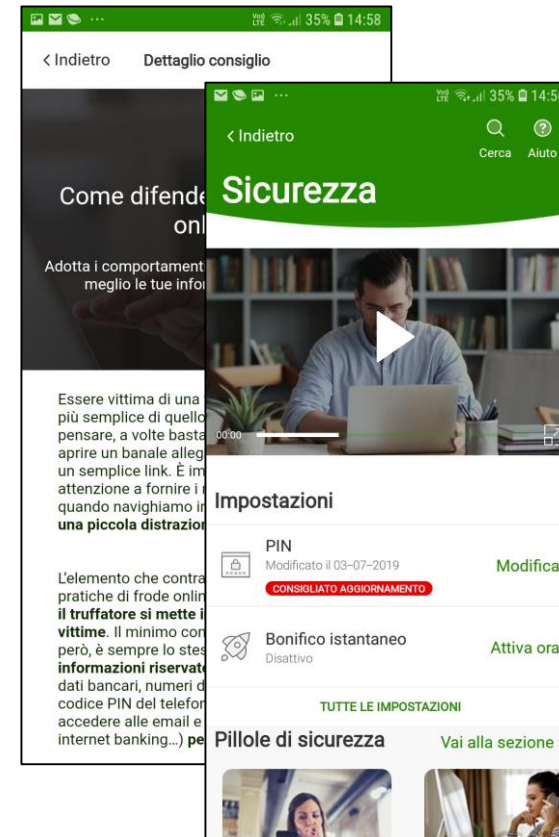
35% 14:58

< Indietro Dettaglio consiglio

Come difende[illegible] onl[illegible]

Adotta i comportament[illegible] meglio le tue infor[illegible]

Essere vittima di una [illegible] più semplice di quello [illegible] pensare, a volte basta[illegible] aprire un banale alleg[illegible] un semplice link. È im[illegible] attenzione a fornire i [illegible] quando navighiamo in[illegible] una piccola distrazion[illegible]

L'elemento che contra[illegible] pratiche di frode onlin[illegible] il truffatore si mette i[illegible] vittime. Il minimo con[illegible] però, è sempre lo stes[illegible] informazioni riservate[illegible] dati bancari, numeri d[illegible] codice PIN del telefon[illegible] accedere alle email e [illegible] internet banking...) pe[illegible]

35% 14:5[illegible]

< Indietro

Cerca Aiuto

Sicurezza

00:00

Impostazioni

PIN
Modificato il 03-07-2019
CONSIGLIATO AGGIORNAMENTO
Modifica

Bonifico istantaneo
Disattivo
Attiva ora

TUTTE LE IMPOSTAZIONI

Pillole di sicurezza
Vai alla sezione